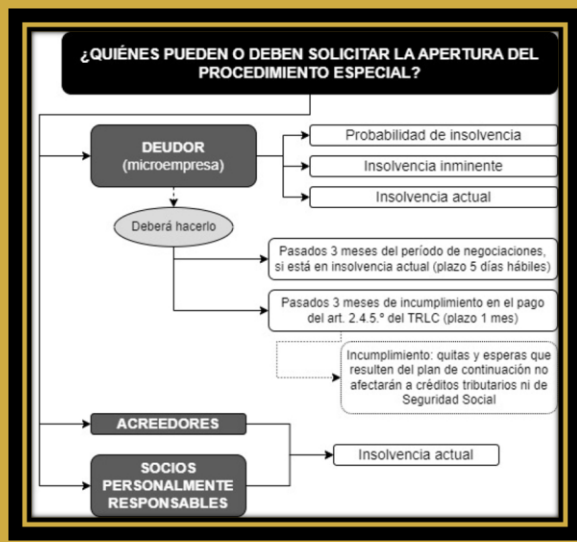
¿QUIÉNES PUEDEN O DEBEN SOLICITAR LA APERTURA DEL PROCEDIMIENTO ESPECIAL?

DEUDOR (microempresa)

Probabilidad de insolvencia

Insolvencia inminente

Insolvencia actual

Deberá hacerlo

Pasados 3 meses del período de negociaciones, si está en insolvencia actual (plazo 5 días hábiles)

Pasados 3 meses de incumplimiento en el pago del art. 2.4.5.º del TRLC (plazo 1 mes)

Incumplimiento: quitas y esperas que resulten del plan de continuación no afectarán a créditos tributarios ni de Seguridad Social

ACREEDORES

SOCIOS PERSONALMENTE RESPONSABLES

Insolvencia actual